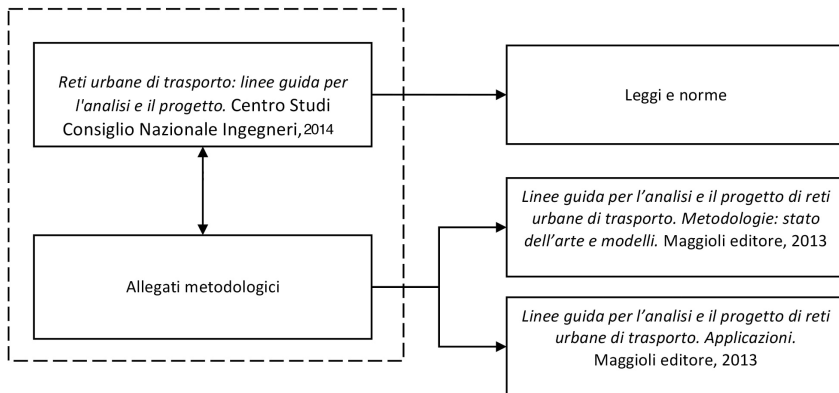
Reti urbane di trasporto: linee guida per l'analisi e il progetto. Centro Studi Consiglio Nazionale Ingegneri, 2014

Leggi e norme

Allegati metodologici

Linee guida per l'analisi e il progetto di reti urbane di trasporto. Metodologie: stato dell'arte e modelli. Maggioli editore, 2013

Linee guida per l'analisi e il progetto di reti urbane di trasporto. Applicazioni. Maggioli editore, 2013